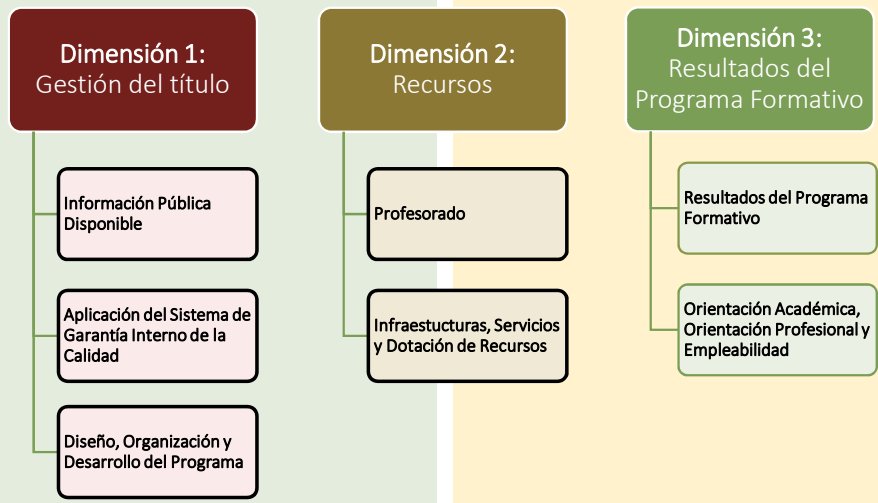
Dimensión 1:
Gestión del título

Información Pública Disponible

Aplicación del Sistema de Garantía Interno de la Calidad

Diseño, Organización y Desarrollo del Programa

Dimensión 2:
Recursos

Profesorado

Infraestucturas, Servicios y Dotación de Recursos

Dimensión 3:
Resultados del Programa Formativo

Resultados del Programa Formativo

Orientación Académica, Orientación Profesional y Empleabilidad